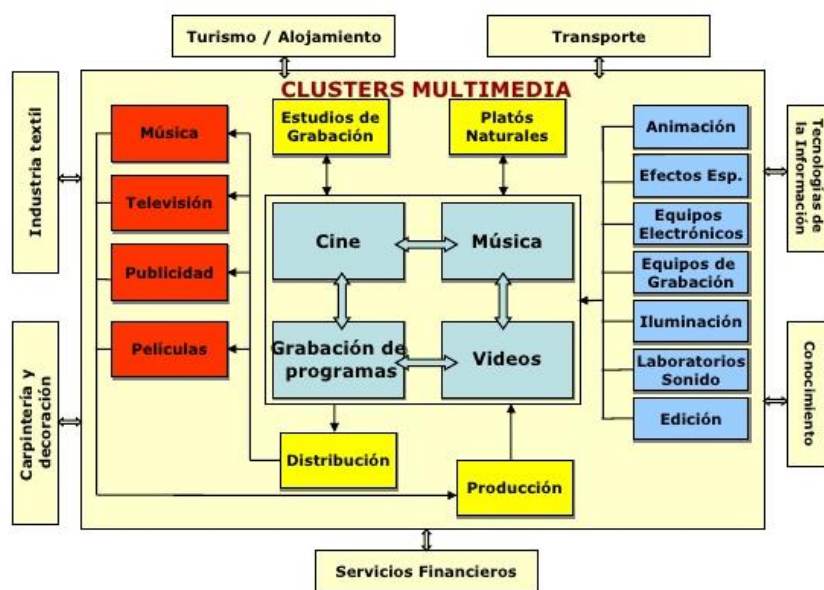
Turismo / Alojamiento

Transporte

CLUSTERS MULTIMEDIA

Industria textil

Música

Televisión

Publicidad

Películas

Estudios de Grabación

Platós Naturales

Cine

Música

Grabación de programas

Videos

Animación

Efectos Esp.

Equipos Electrónicos

Equipos de Grabación

Iluminación

Laboratorios Sonido

Edición

Tecnologías de la Información

Conocimiento

Carpintería y decoración

Distribución

Producción

Servicios Financieros